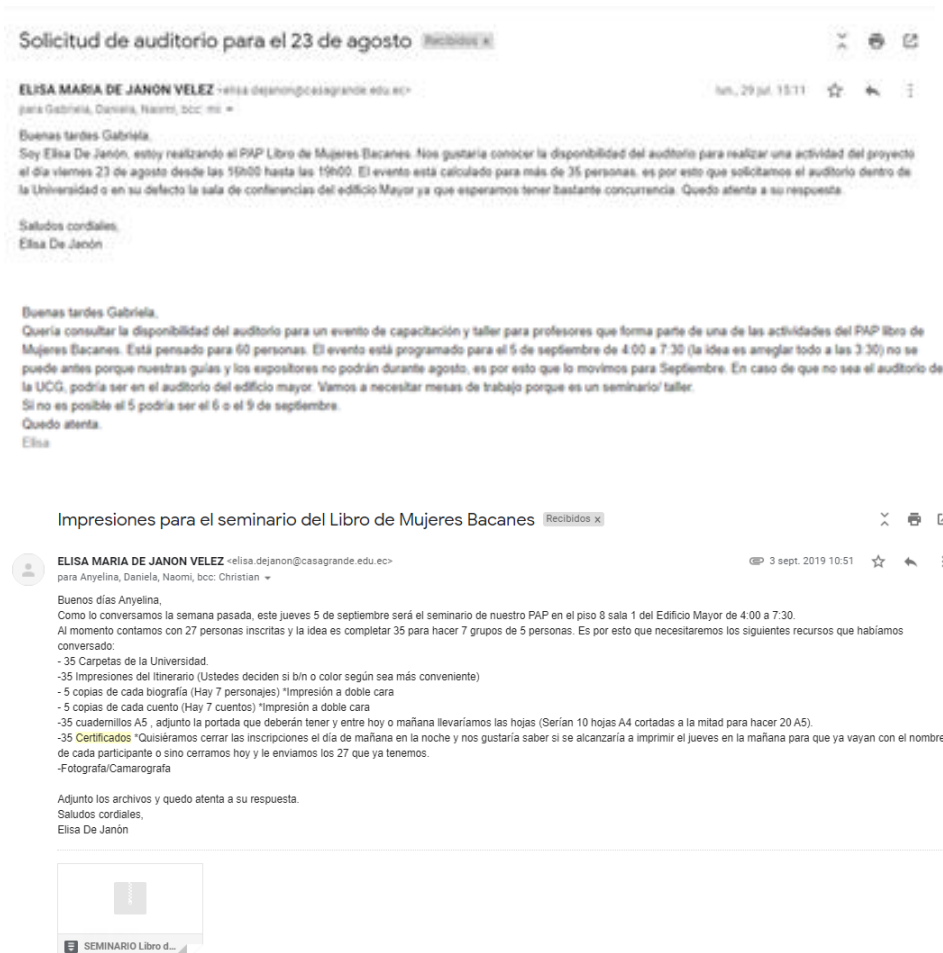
Solicitud de auditorio para el 23 de agosto Recibidos x

ELISA MARIA DE JANON VELEZ <elisa.dejanon@casagrande.edu.ec>
para Gabriela, Daniela, Naomi, bcc: mí

lun., 29 jul. 15:11

Buenas tardes Gabriela,
Soy Elisa De Janón, estoy realizando el PAP Libro de Mujeres Bacanes. Nos gustaría conocer la disponibilidad del auditorio para realizar una actividad del proyecto el día viernes 23 de agosto desde las 16h00 hasta las 19h00. El evento está calculado para más de 35 personas, es por esto que solicitamos el auditorio dentro de la Universidad o en su defecto la sala de conferencias del edificio Mayor ya que esperamos tener bastante concurrencia. Quedo atenta a su respuesta.

Saludos cordiales,
Elisa De Janón

Buenas tardes Gabriela,
Quería consultar la disponibilidad del auditorio para un evento de capacitación y taller para profesores que forma parte de una de las actividades del PAP libro de Mujeres Bacanes. Está pensado para 60 personas. El evento está programado para el 5 de septiembre de 4:00 a 7:30 (la idea es arreglar todo a las 3:30) no se puede antes porque nuestras guías y los expositores no podrán durante agosto, es por esto que lo movimos para Septiembre. En caso de que no sea el auditorio de la UCG, podría ser en el auditorio del edificio mayor. Vamos a necesitar mesas de trabajo porque es un seminario/ taller.
Si no es posible el 5 podría ser el 6 o el 9 de septiembre.
Quedo atenta.
Elisa

Impresiones para el seminario del Libro de Mujeres Bacanes Recibidos x

ELISA MARIA DE JANON VELEZ <elisa.dejanon@casagrande.edu.ec>
para Anyelina, Daniela, Naomi, bcc: Christian

3 sept. 2019 10:51

Buenos días Anyelina,
Como lo conversamos la semana pasada, este jueves 5 de septiembre será el seminario de nuestro PAP en el piso 8 sala 1 del Edificio Mayor de 4:00 a 7:30.
Al momento contamos con 27 personas inscritas y la idea es completar 35 para hacer 7 grupos de 5 personas. Es por esto que necesitaremos los siguientes recursos que habíamos conversado:
- 35 Carpetas de la Universidad.
-35 Impresiones del Itinerario (Ustedes deciden si b/n o color según sea más conveniente)
- 5 copias de cada biografía (Hay 7 personajes) *Impresión a doble cara
- 5 copias de cada cuento (Hay 7 cuentos) *Impresión a doble cara
-35 cuadernillos A5 , adjunto la portada que deberán tener y entre hoy o mañana llevaríamos las hojas (Serían 10 hojas A4 cortadas a la mitad para hacer 20 A5).
-35 Certificados *Quisiéramos cerrar las inscripciones el día de mañana en la noche y nos gustaría saber si se alcanzaría a imprimir el jueves en la mañana para que ya vayan con el nombre de cada participante o sino cerramos hoy y le enviamos los 27 que ya tenemos.
-Fotografa/Camarografa

Adjunto los archivos y quedo atenta a su respuesta.
Saludos cordiales,
Elisa De Janón

SEMINARIO Libro d...